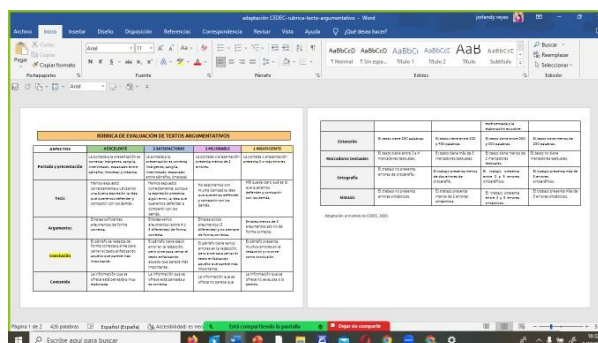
adaptación CEDEC-rubrica-texto-argumentativo - Word

Archivo Inicio Insertar Diseño Disposición Referencias Correspondencia Revisar Vista Ayuda ¿Qué desea hacer?

Cortar Copiar Pegar Copiar formato Portapapeles Arial 11 Fuente Párrafo AaBbCcD AaBbCcD AaBbCc AaBbCcC AaB AaBbCcC ¶ Normal ¶ Sin espa... Título 1 Título 2 Título Subtítulo Estilos Buscar Reemplazar Seleccionar Edición

RÚBRICA DE EVALUACIÓN DE TEXTOS ARGUMENTATIVOS

| ASPECTOS | 4 EXCELENTE | 3 SATISFACTORIO | 2 MEJORABLE | 1 INSUFICIENTE |
|---|---|---|---|---|
| Portada y presentación | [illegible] | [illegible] | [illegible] | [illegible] |
| Tesis | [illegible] | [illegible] | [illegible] | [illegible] |
| Argumentos | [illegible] | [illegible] | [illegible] | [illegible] |
| Conclusión | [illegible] | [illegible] | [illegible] | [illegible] |
| Contenido | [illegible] | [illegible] | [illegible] | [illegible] |

| | | | | |
|---|---|---|---|---|
| | | | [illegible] | |
| Extensión | El texto tiene 300 palabras. | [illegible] | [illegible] | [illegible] |
| Marcadores textuales | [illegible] | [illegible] | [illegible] | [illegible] |
| Ortografía | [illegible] | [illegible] | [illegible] | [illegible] |
| Sintaxis | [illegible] | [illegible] | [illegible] | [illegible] |

Adaptación a la rúbrica de CEDEC, 2020.

Página 1 de 2 426 palabras Español (España) Accesibilidad: es nec... Está compartiendo la pantalla Dejar de compartir

Escribe aquí para buscar